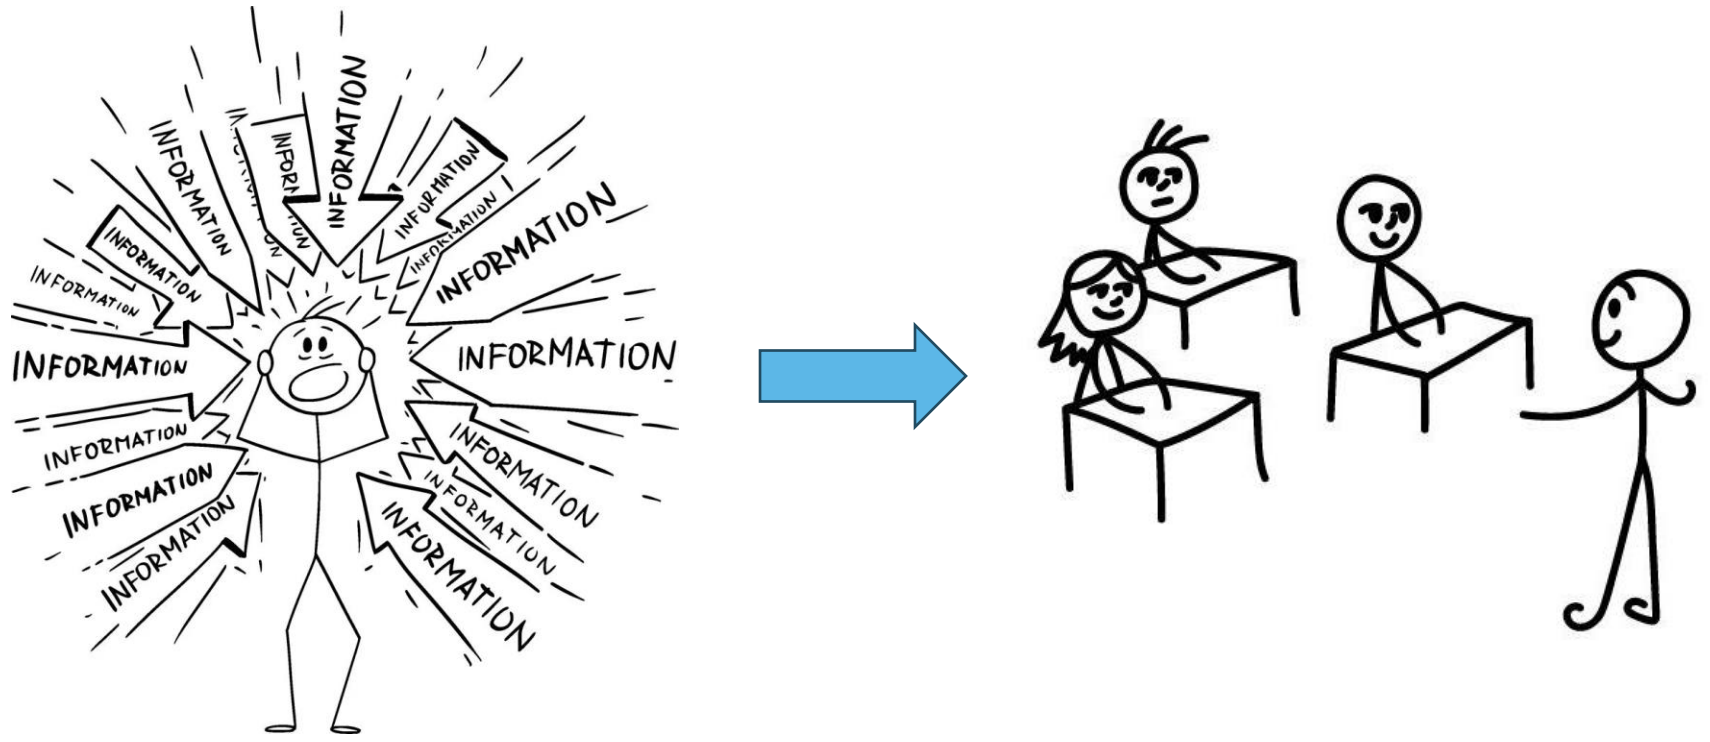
INFORMATION
INFORMATION
INFORMATION
INFORMATION
INFORMATION
INFORMATION
INFORMATION
INFORMATION
INFORMATION
INFORMATION
INFORMATION
INFORMATION
INFORMATION
INFORMATION
INFORMATION
INFORMATION
INFORMATION
INFORMATION